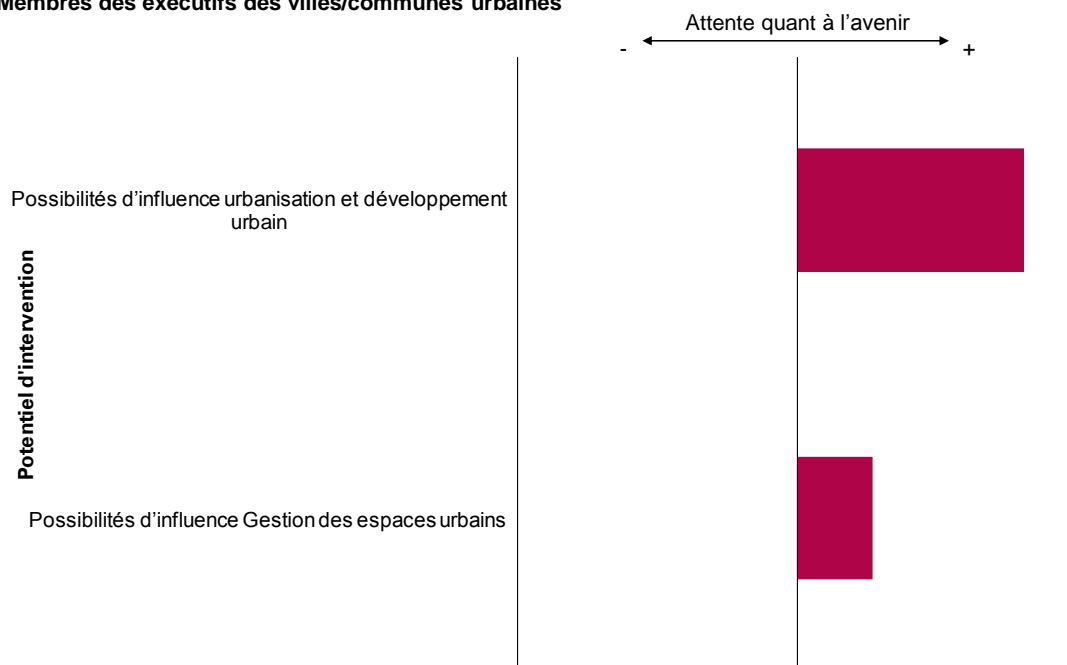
Membres des exécutifs des villes/communes urbaines

Attente quant à l’avenir

-

+

Potentiel d’intervention

Possibilités d’influence urbanisation et développement urbain

Possibilités d’influence Gestion des espaces urbains